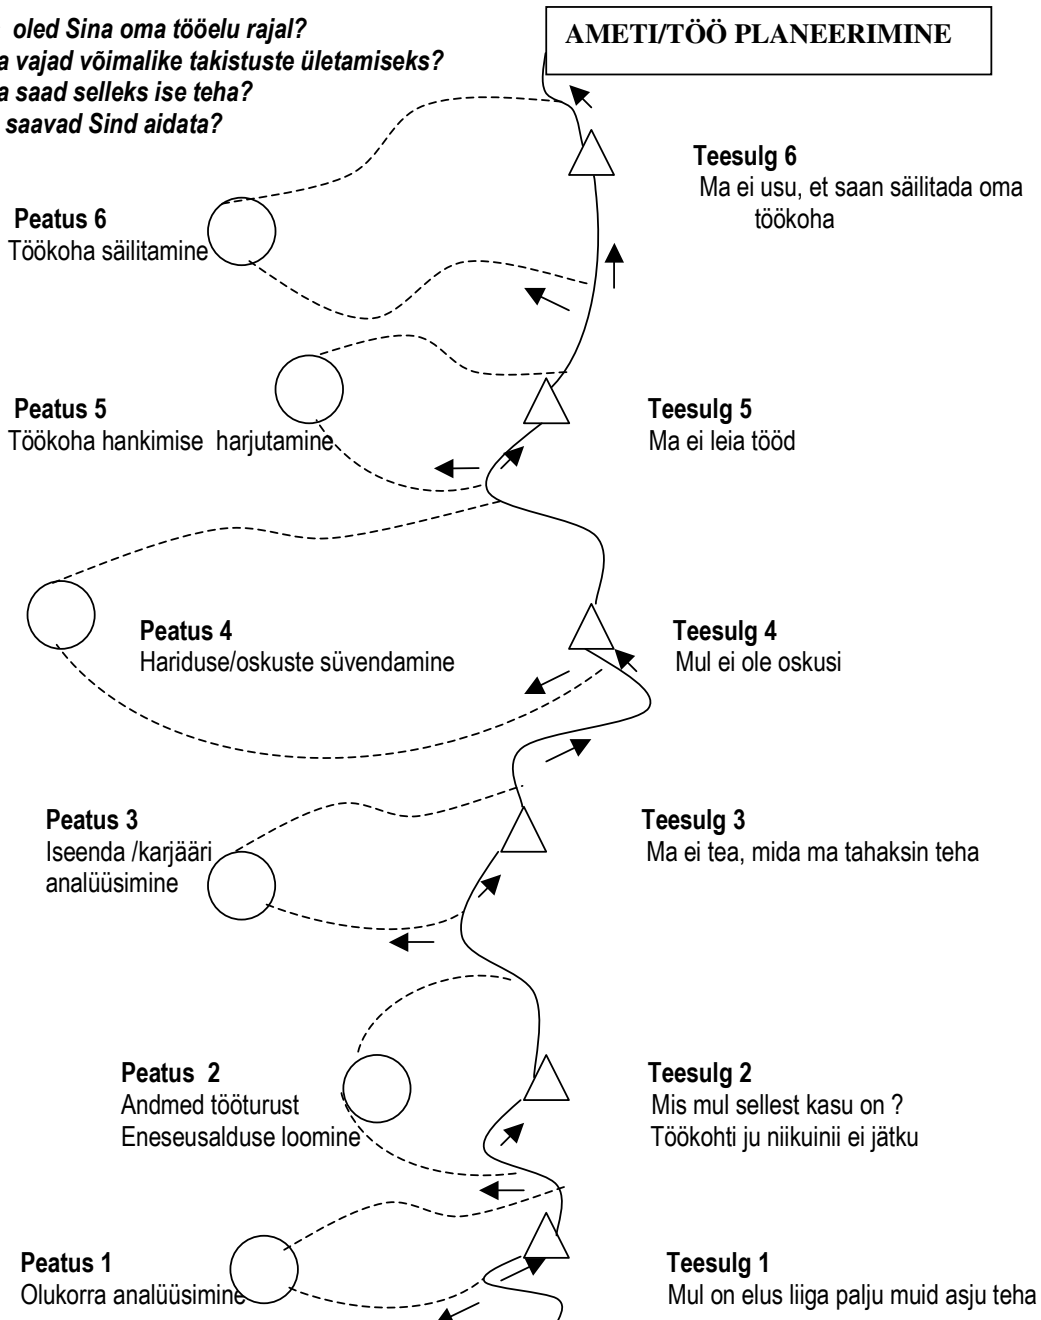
oled Sina oma tööelu rajal?
a vajad võimalike takistuste ületamiseks?
a saad selleks ise teha?
saavad Sind aidata?

AMETI/TÖÖ PLANEERIMINE

Teesulg 6
Ma ei usu, et saan säilitada oma töökoha

Peatus 6
Töökoha säilitamine

Peatus 5
Töökoha hankimise harjutamine

Teesulg 5
Ma ei leia tööd

Peatus 4
Hariduse/oskuste süvendamine

Teesulg 4
Mul ei ole oskusi

Peatus 3
Iseenda /karjääri analüüsimine

Teesulg 3
Ma ei tea, mida ma tahaksin teha

Peatus 2
Andmed tööturust
Eneseusalduse loomine

Teesulg 2
Mis mul sellest kasu on ?
Töökohti ju niikuinii ei jätku

Peatus 1
Olukorra analüüsimine

Teesulg 1
Mul on elus liiga palju muid asju teha